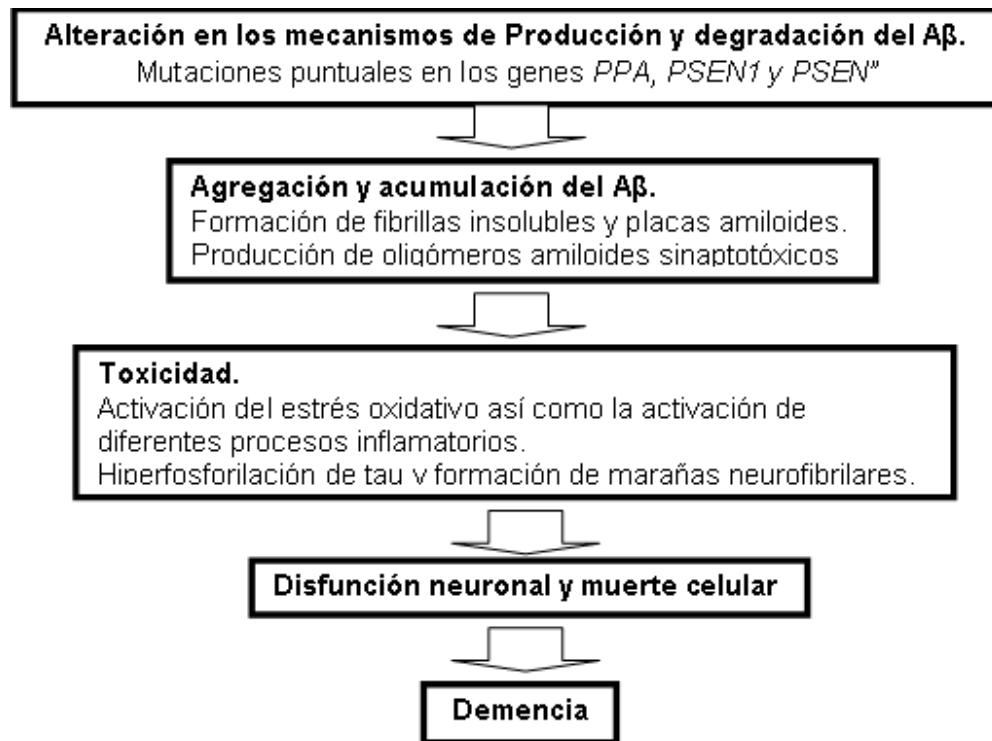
**Alteración en los mecanismos de Producción y degradación del Aβ.**
Mutaciones puntuales en los genes *PPA, PSEN1 y PSEN"*

**Agregación y acumulación del Aβ.**
Formación de fibrillas insolubles y placas amiloides.
Producción de oligómeros amiloides sinaptotóxicos

**Toxicidad.**
Activación del estrés oxidativo así como la activación de diferentes procesos inflamatorios.
Hiperfosforilación de tau y formación de marañas neurofibrilares.

**Disfunción neuronal y muerte celular**

**Demencia**